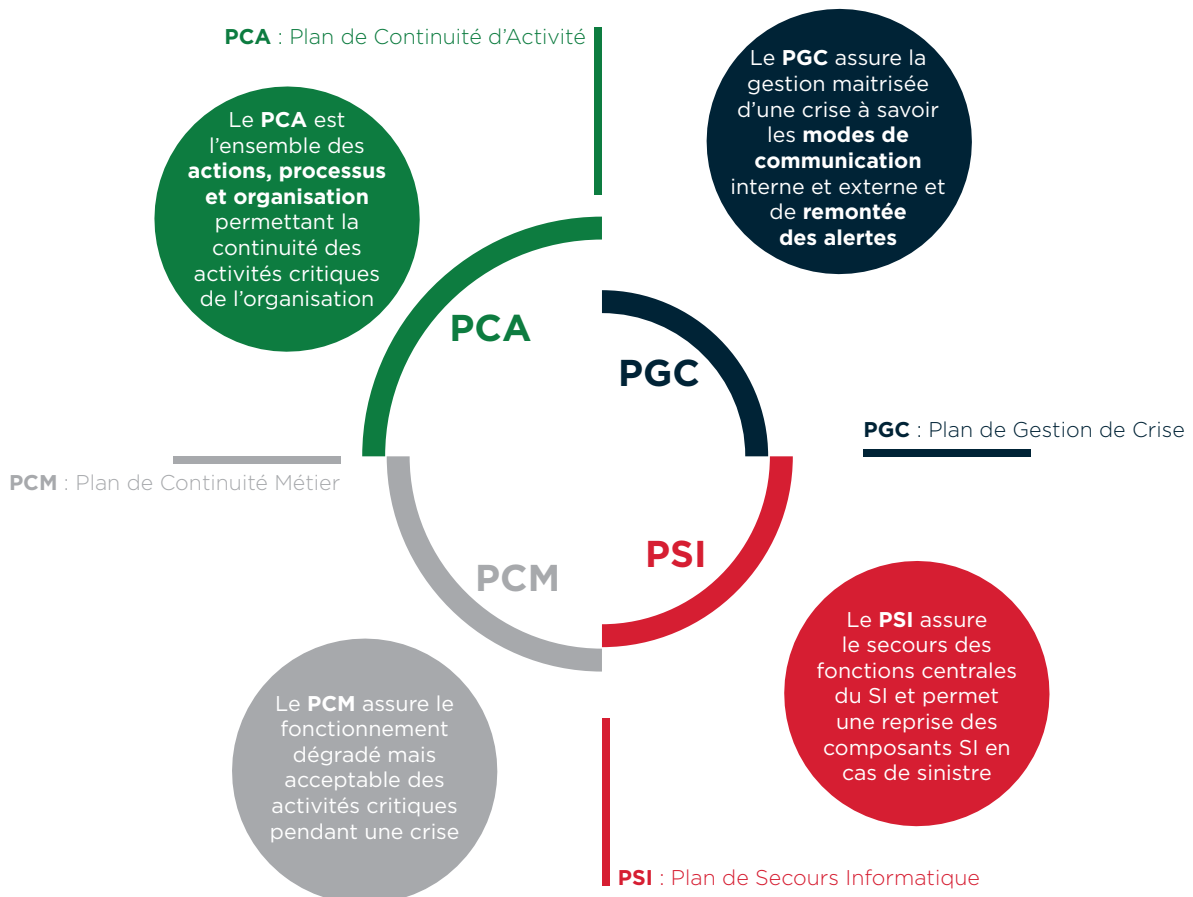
PCA : Plan de Continuité d'Activité

Le PGC assure la gestion maitrisée d'une crise à savoir les modes de communication interne et externe et de remontée des alertes

Le PCA est l'ensemble des actions, processus et organisation permettant la continuité des activités critiques de l'organisation

PCA

PGC

PGC : Plan de Gestion de Crise

PCM : Plan de Continuité Métier

PSI

PCM

Le PSI assure le secours des fonctions centrales du SI et permet une reprise des composants SI en cas de sinistre

Le PCM assure le fonctionnement dégradé mais acceptable des activités critiques pendant une crise

PSI : Plan de Secours Informatique